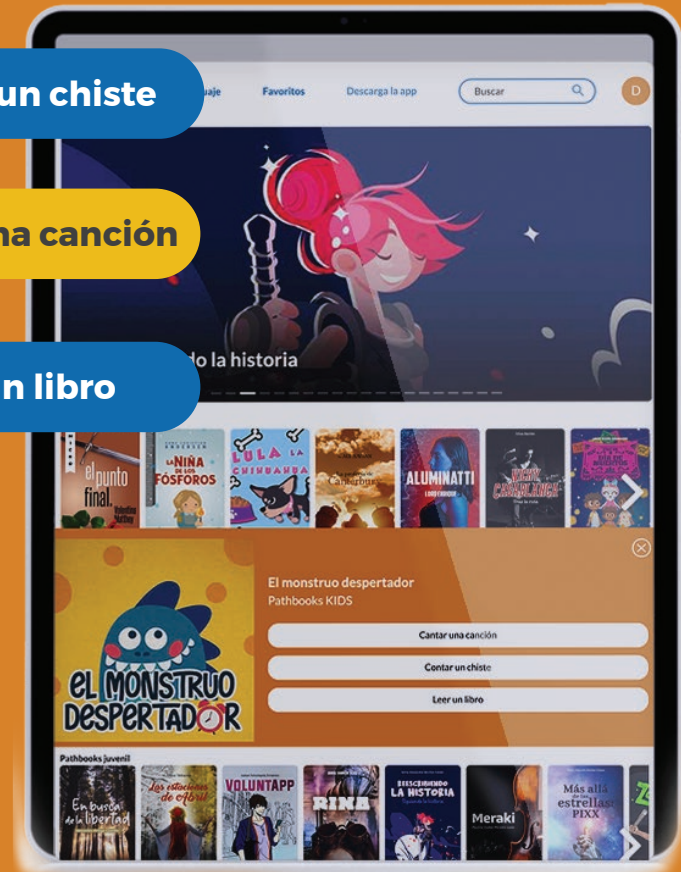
un chiste

na canción

n libro

uaje Favoritos Descarga la app Buscar D

do la historia

el punto final.

LA NIÑA DE LOS FÓSFOROS

LULA LA CHIHUAHUA

Canterbury

ALUMINATTI

CASABLANCA

El monstruo despertador
Pathbooks KIDS

Cantar una canción

Contar un chiste

Leer un libro

EL MONSTRUO DESPERTADOR

Pathbooks juvenil

En busca de la libertad

Las estaciones de Abril

VOLUNTAPP

RINA

REESCRIBIENDO LA HISTORIA

Meraki

Más allá de las estrellas: PIXX